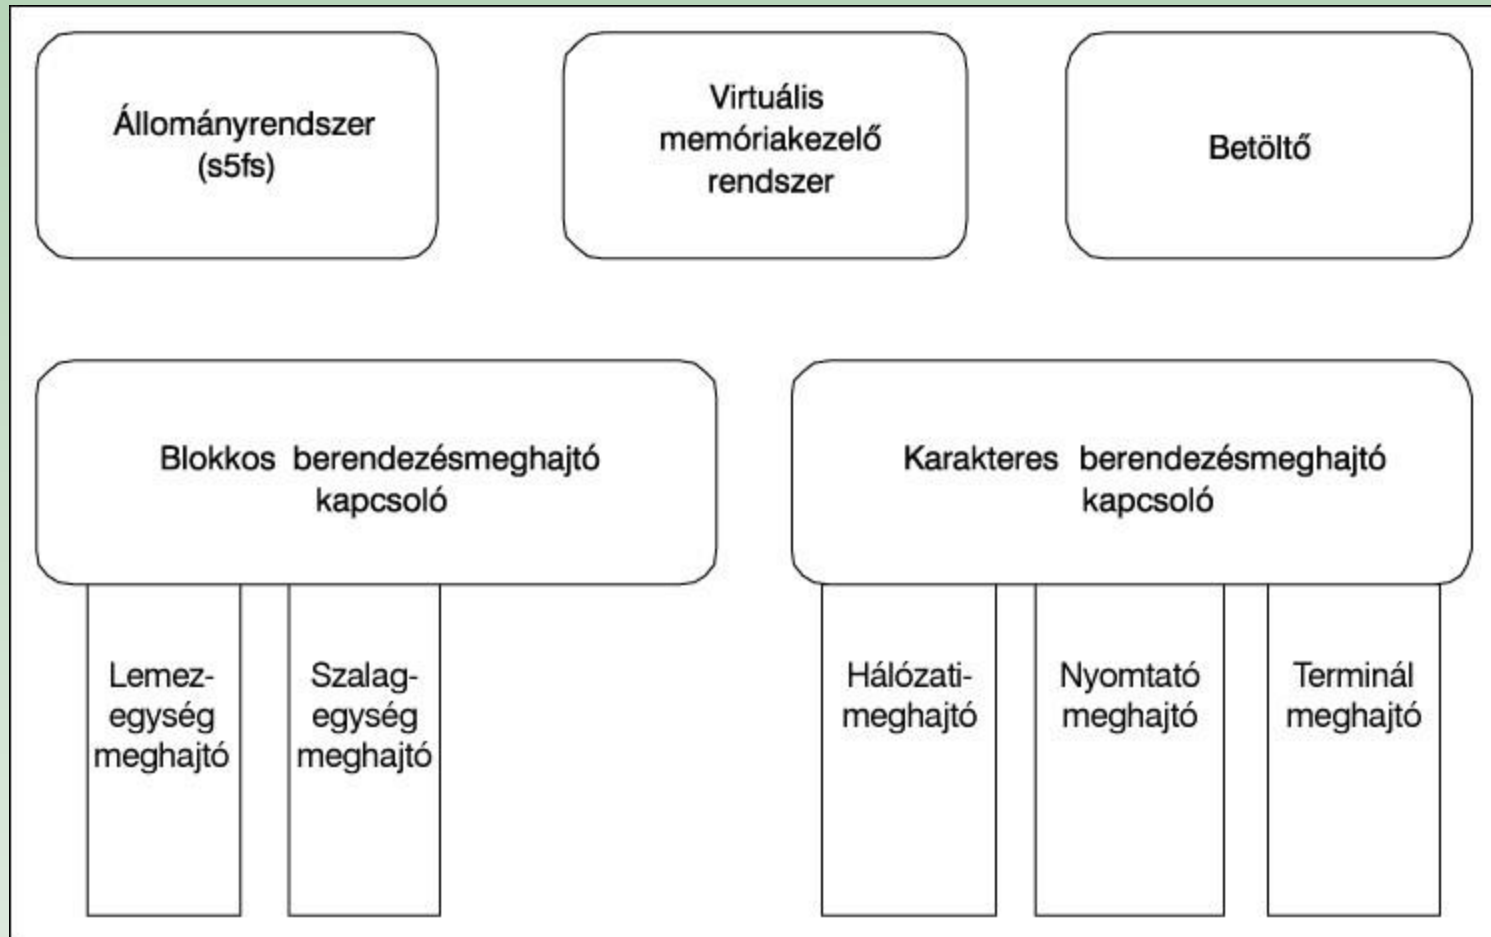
Állományrendszer (s5fs)

Virtuális memóriakezelő rendszer

Betöltő

Blokkos berendezésmeghajtó kapcsoló

Karakteres berendezésmeghajtó kapcsoló

Lemez-egység meghajtó

Szalag-egység meghajtó

Hálózati-meghajtó

Nyomtató meghajtó

Terminál meghajtó